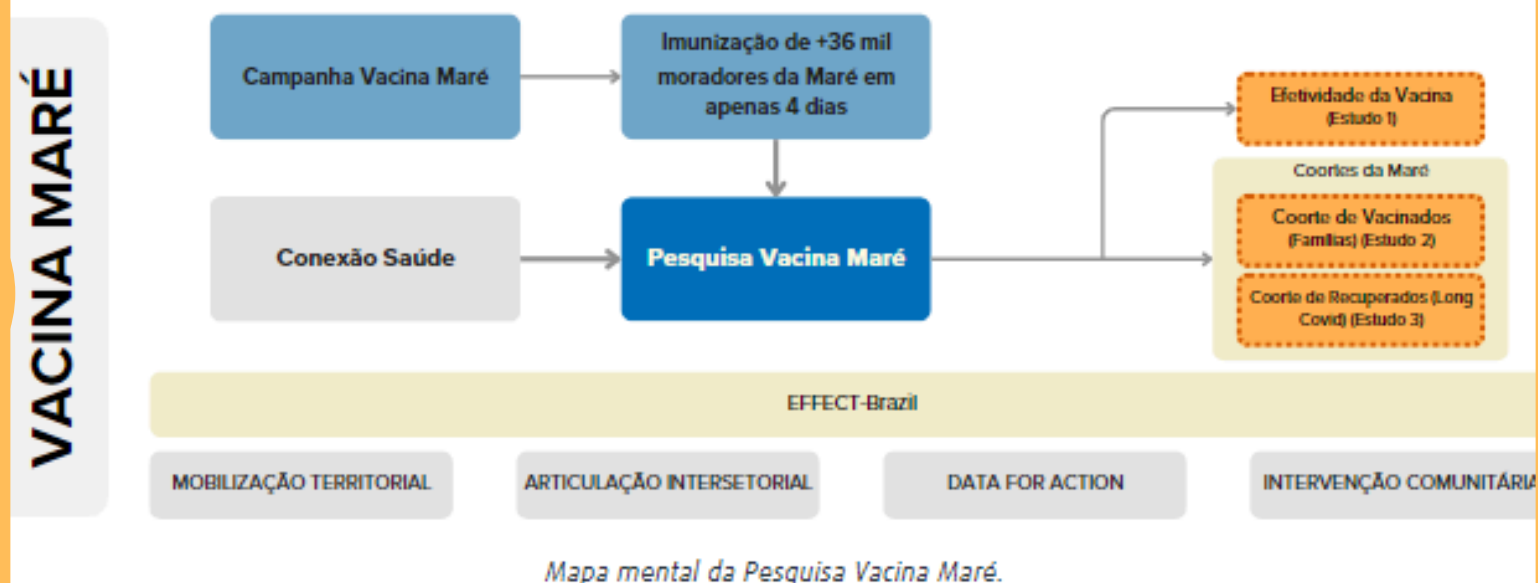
VACINA MARÉ

Campanha Vacina Maré

Imunização de +36 mil moradores da Maré em apenas 4 dias

Conexão Saúde

Pesquisa Vacina Maré

Efetividade da Vacina (Estudo 1)

Coortes da Maré

Coorte de Vacinados (Famílias) (Estudo 2)

Coorte de Recuperados (Long Covid) (Estudo 3)

EFFECT-Brazil

MOBILIZAÇÃO TERRITORIAL

ARTICULAÇÃO INTERSETORIAL

DATA FOR ACTION

INTERVENÇÃO COMUNITÁRIA

Mapa mental da Pesquisa Vacina Maré.